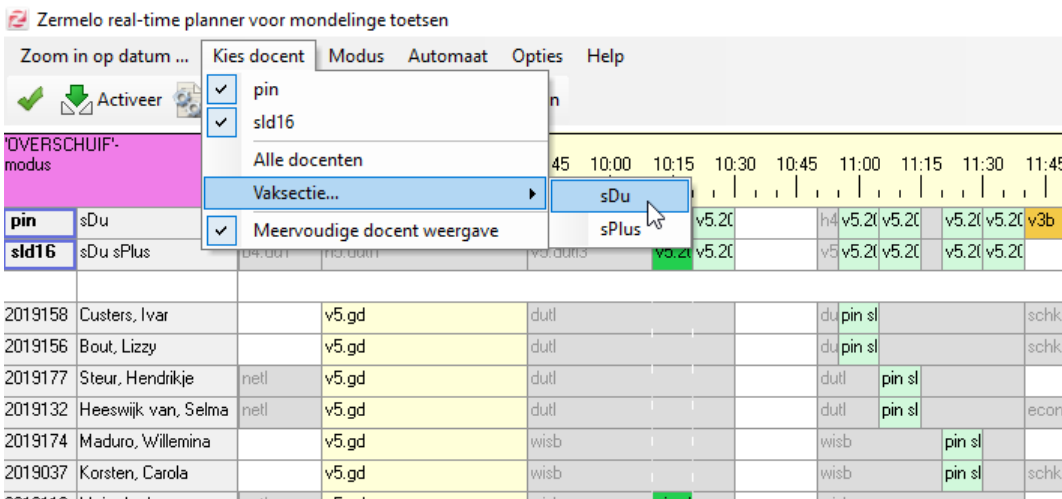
Zermelo real-time planner voor mondelinge toetsen

Zoom in op datum ... | Kies docent | Modus | Automaat | Opties | Help

Activeer

pin
sld16
Alle docenten
Vaksectie...
Meervoudige docent weergave

sDu
sPlus

'OVERSCHUIF'-modus

45 10:00 10:15 10:30 10:45 11:00 11:15 11:30 11:45

| | | | | | | | | | | | | | | |
|---|---|---|---|---|---|---|---|---|---|---|---|---|---|---|
| pin | sDu | | | | v5.20 | | h4 | v5.20 | v5.20 | | v5.20 | v5.20 | v3b |
| sld16 | sDu sPlus | b4.dut1 | h5.dutm | v5.dutl3 | v5.20 | v5.20 | | v5 | v5.20 | v5.20 | | v5.20 | v5.20 | |
| 2019158 | Custers, Ivar | | v5.gd | dutl | | | | du | pin sl | | | | schk |
| 2019156 | Bout, Lizzy | | v5.gd | dutl | | | | du | pin sl | | | | schk |
| 2019177 | Steur, Hendrikje | netl | v5.gd | dutl | | | | dutl | | pin sl | | | |
| 2019132 | Heeswijk van, Selma | netl | v5.gd | dutl | | | | dutl | | pin sl | | | econ |
| 2019174 | Maduro, Willemina | | v5.gd | wisb | | | | wisb | | | pin sl | | |
| 2019037 | Korsten, Carola | | v5.gd | wisb | | | | wisb | | | pin sl | | schk |